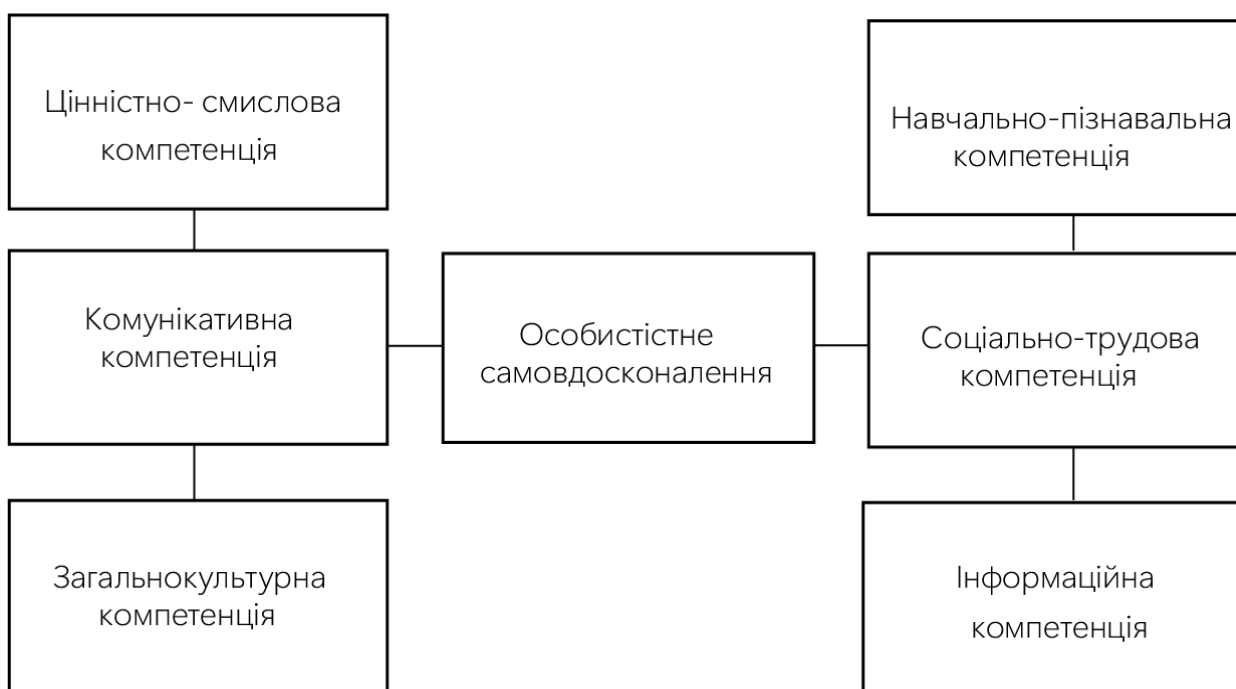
Ціннісно- смислова компетенція

Навчально-пізнавальна компетенція

Комунікативна компетенція

Особистістне самовдосконалення

Соціально-трудова компетенція

Загальнокультурна компетенція

Інформаційна компетенція